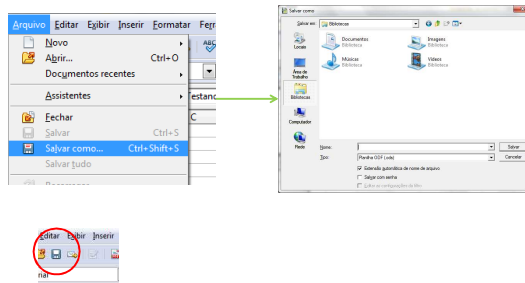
Arquivo Editar Exibir Inserir Formatar Fer

Novo
Abrir... Ctrl+O
Documentos recentes
Assistentes
Fechar
Salvar Ctrl+S
Salvar como... Ctrl+Shift+S
Salvar tudo

Salvar como
Salvar em: Bibliotecas
Locais
Área de Trabalho
Bibliotecas
Computador
Rede
Documentos Biblioteca
Imagens Biblioteca
Músicas Biblioteca
Vídeos Biblioteca
Nome:
Tipo: Planilha ODF (.ods)
Salvar
Cancelar
Extensão automática de nome de arquivo
Salvar com senha
Editar as configurações do filtro

Editar Exibir Inserir
rial